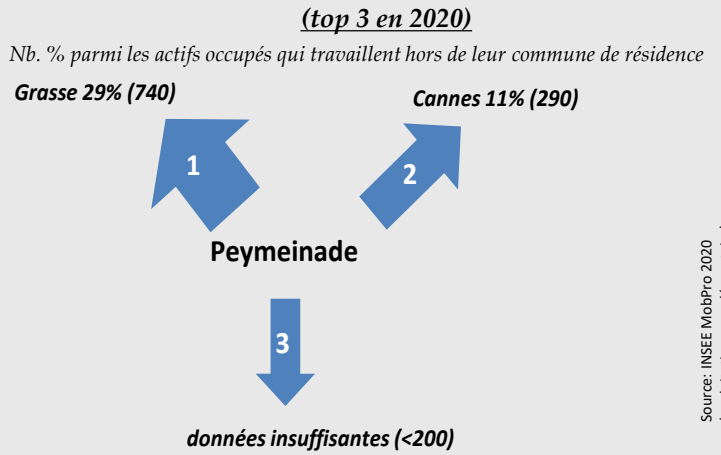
(top 3 en 2020)

Nb. % parmi les actifs occupés qui travaillent hors de leur commune de résidence

Grasse 29% (740)

Cannes 11% (290)

1

2

Peymeinade

3

données insuffisantes (<200)

Source: INSEE MobPro 2020